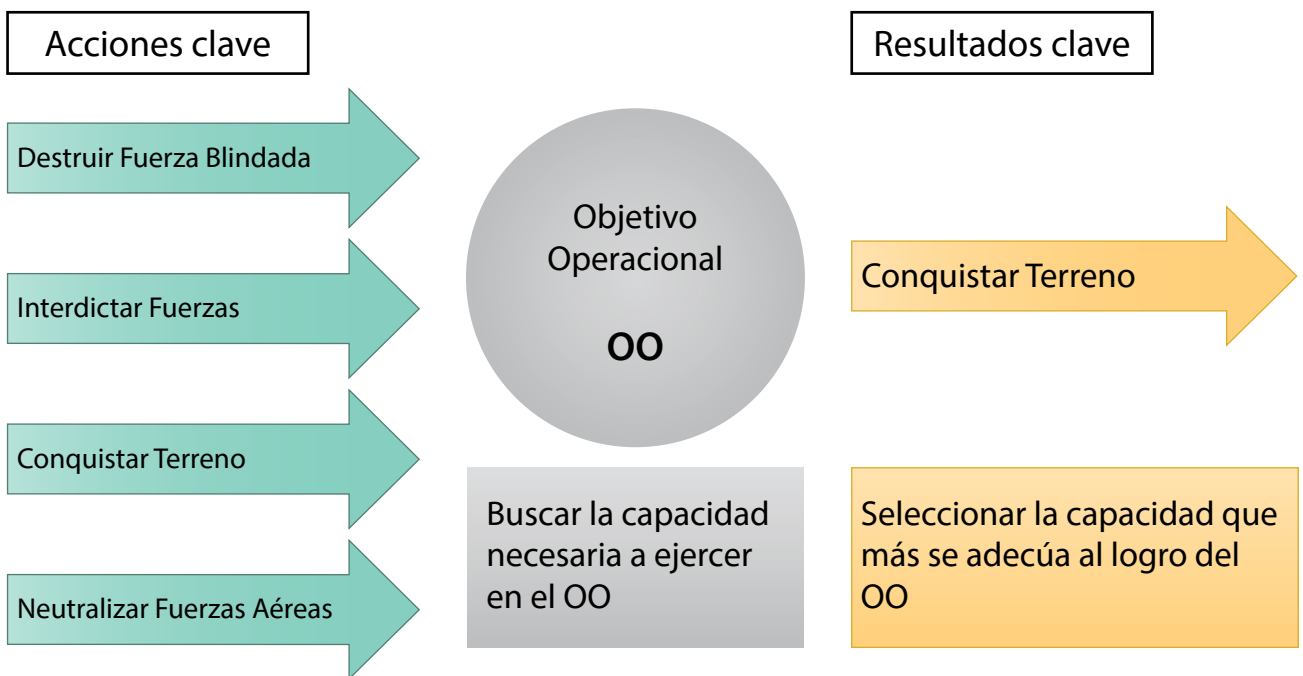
Acciones clave

Resultados clave

Destruir Fuerza Blindada

Interdictar Fuerzas

Conquistar Terreno

Neutralizar Fuerzas Aéreas

Objetivo Operacional

OO

Conquistar Terreno

Buscar la capacidad necesaria a ejercer en el OO

Seleccionar la capacidad que más se adecúa al logro del OO